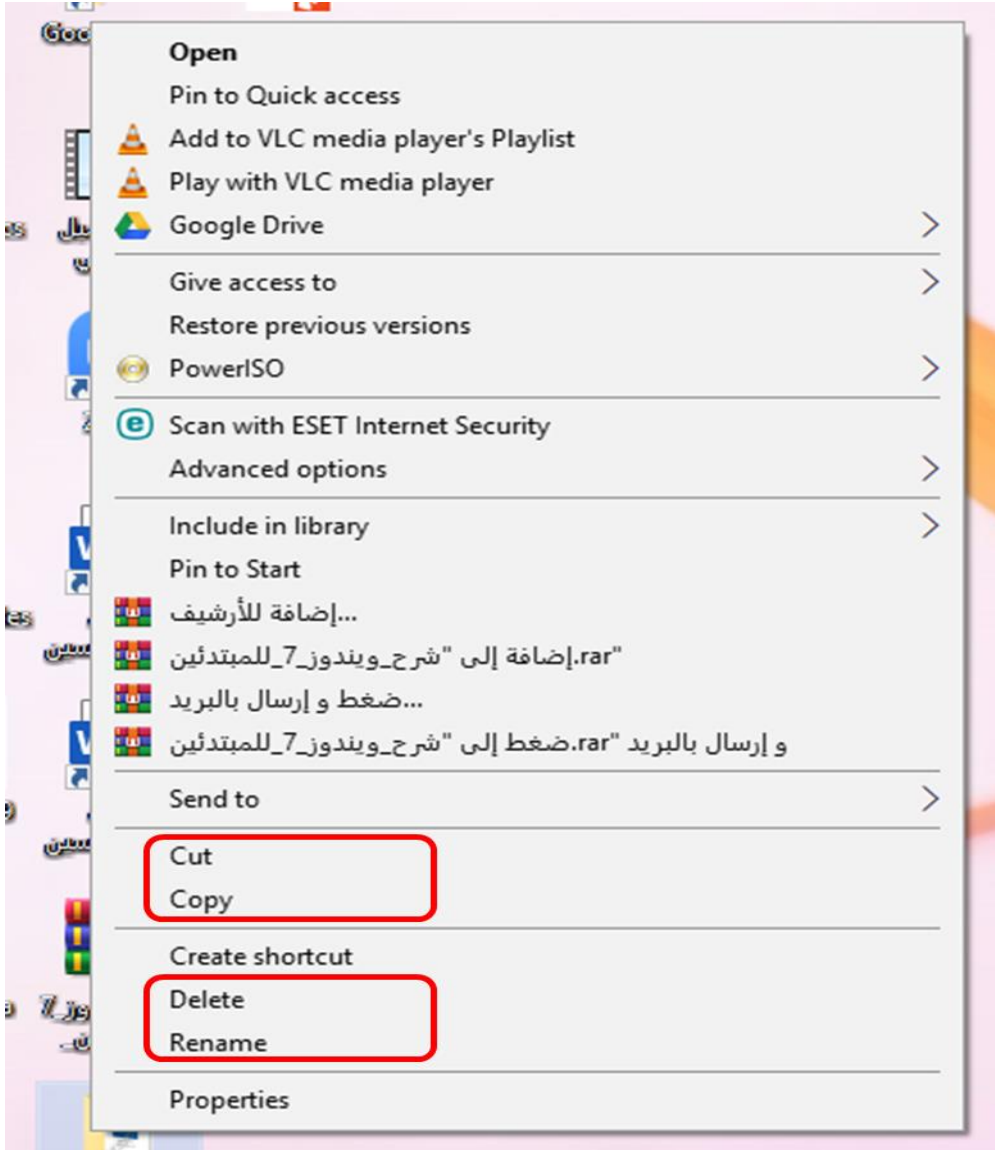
Goo

Open
Pin to Quick access
Add to VLC media player's Playlist
Play with VLC media player
Google Drive
Give access to
Restore previous versions
PowerISO
Scan with ESET Internet Security
Advanced options
Include in library
Pin to Start
...إضافة للأرشيف
"إضافة إلى "شرح_ويندوز_7_للمبتدئين.rar
...ضغط و إرسال بالبريد
ضغط إلى "شرح_ويندوز_7_للمبتدئين.rar" و إرسال بالبريد
Send to
Cut
Copy
Create shortcut
Delete
Rename
Properties